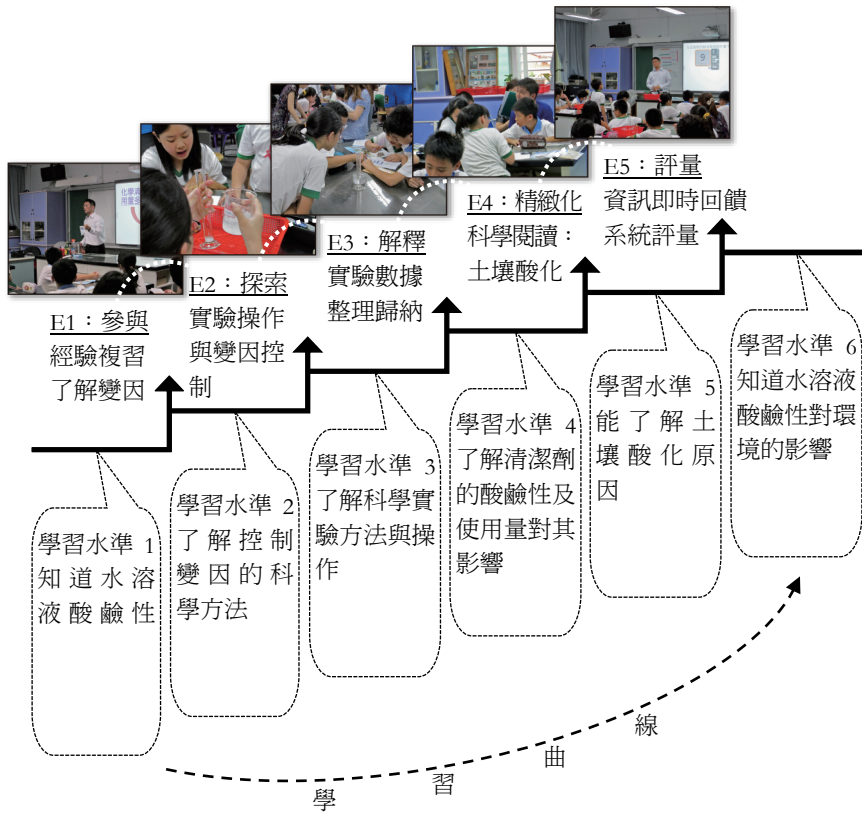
E5：評量
資訊即時回饋系統評量

E4：精緻化
科學閱讀：土壤酸化

E3：解釋
實驗數據整理歸納

E2：探索
實驗操作與變因控制

E1：參與
經驗複習了解變因

學習水準 1
知道水溶液酸鹼性

學習水準 2
了解控制變因的科學方法

學習水準 3
了解科學實驗方法與操作

學習水準 4
了解清潔劑的酸鹼性及使用量對其影響

學習水準 5
能了解土壤酸化原因

學習水準 6
知道水溶液酸鹼性對環境的影響

學習曲線